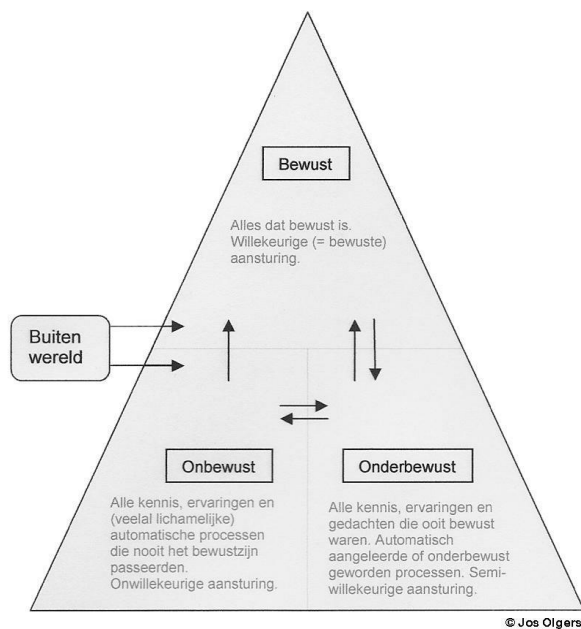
Bewust

Alles dat bewust is. Willekeurige (= bewuste) aansturing.

Buiten wereld

Onbewust

Alle kennis, ervaringen en (veelal lichamelijke) automatische processen die nooit het bewustzijn passeerden. Onwillekeurige aansturing.

Onderbewust

Alle kennis, ervaringen en gedachten die ooit bewust waren. Automatisch aangeleerde of onderbewust geworden processen. Semi-willekeurige aansturing.

© Jos Olgers